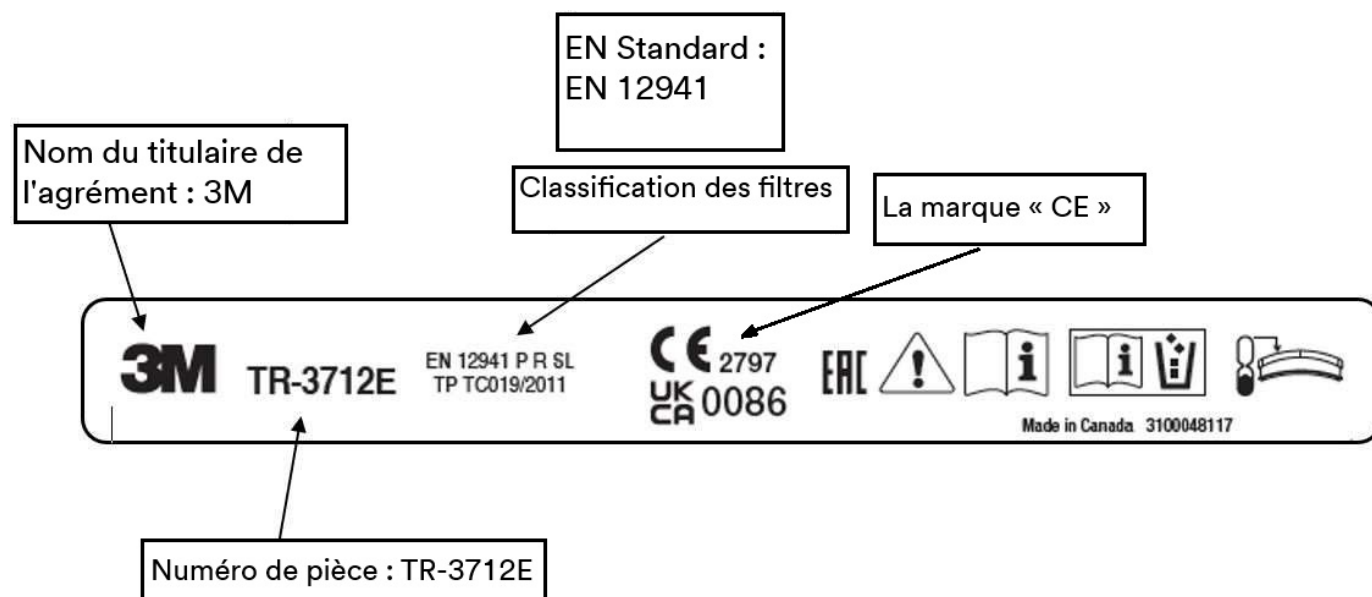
EN Standard : EN 12941

Nom du titulaire de l'agrément : 3M

Classification des filtres

La marque « CE »

3M TR-3712E

EN 12941 P R SL
TP TC019/2011

CE 2797
UK CA 0086

EAC

Made in Canada 3100048117

Numéro de pièce : TR-3712E